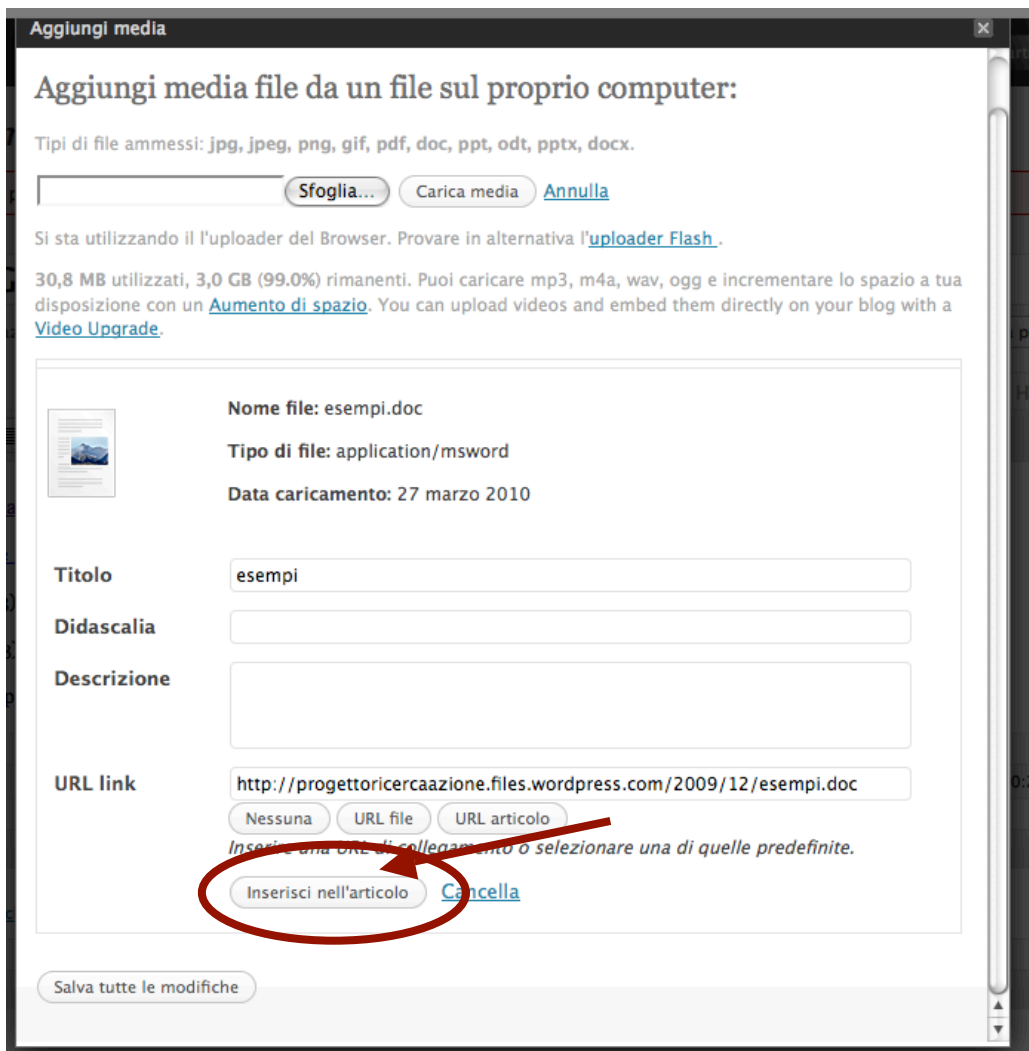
Aggiungi media

×

Aggiungi media file da un file sul proprio computer:

Tipi di file ammessi: jpg, jpeg, png, gif, pdf, doc, ppt, odt, pptx, docx.

Sfoglia... Carica media Annulla

Si sta utilizzando l'uploader del Browser. Provare in alternativa l'uploader Flash .

30,8 MB utilizzati, 3,0 GB (99.0%) rimanenti. Puoi caricare mp3, m4a, wav, ogg e incrementare lo spazio a tua disposizione con un Aumento di spazio. You can upload videos and embed them directly on your blog with a Video Upgrade.

Nome file: esempi.doc

Tipo di file: application/msword

Data caricamento: 27 marzo 2010

Titolo esempi

Didascalia

Descrizione

URL link http://progettoricercaazione.files.wordpress.com/2009/12/esempi.doc

Nessuna URL file URL articolo

Inserire una URL di collegamento o selezionare una di quelle predefinite.

Inserisci nell'articolo Cancella

Salva tutte le modifiche